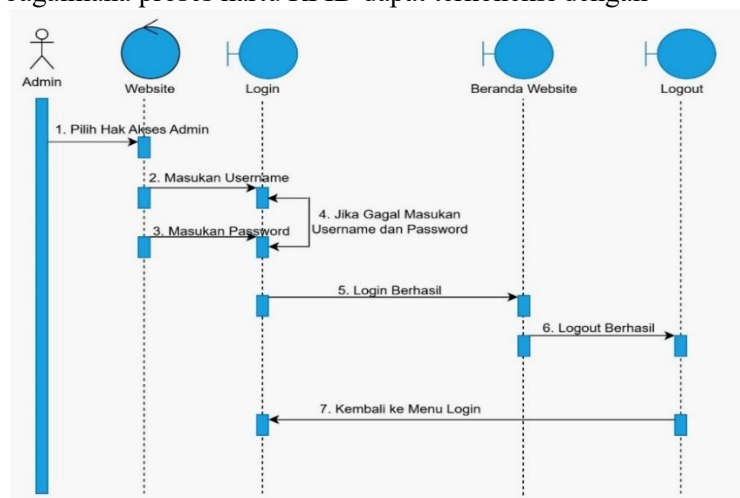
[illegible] proses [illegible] dapat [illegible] dengan

Admin
Website
Login
Beranda Website
Logout

1. Pilih Hak Akses Admin
2. Masukan Username
3. Masukan Password
4. Jika Gagal Masukan Username dan Password
5. Login Berhasil
6. Logout Berhasil
7. Kembali ke Menu Login